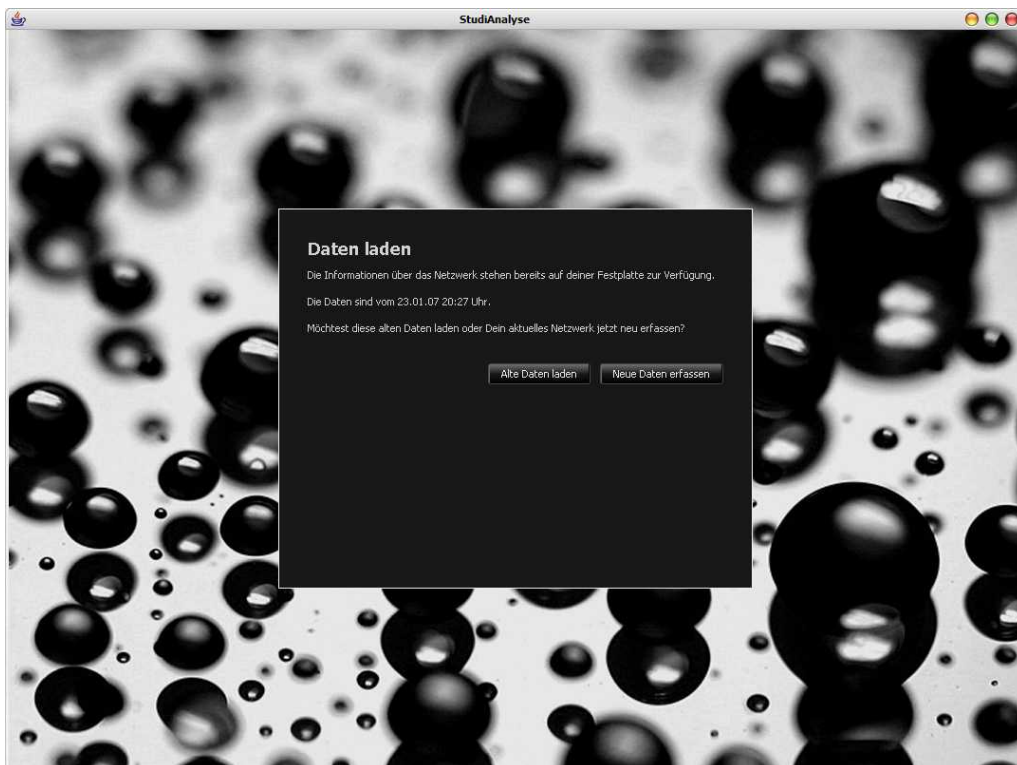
StudiAnalyse

Daten laden

Die Informationen über das Netzwerk stehen bereits auf deiner Festplatte zur Verfügung.

Die Daten sind vom 23.01.07 20:27 Uhr.

Möchtest diese alten Daten laden oder Dein aktuelles Netzwerk jetzt neu erfassen?

Alte Daten laden

Neue Daten erfassen